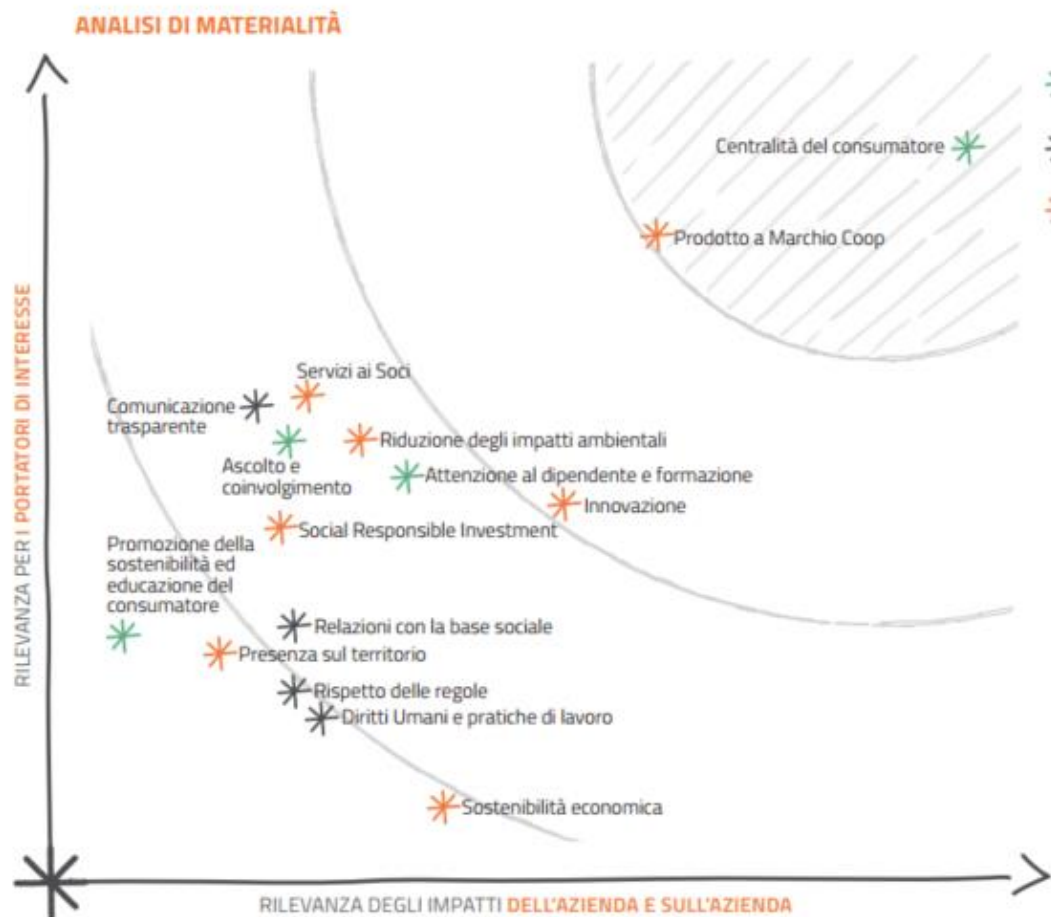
ANALISI DI MATERIALITÀ

Centralità del consumatore

Prodotto a Marchio Coop

Servizi ai Soci

Comunicazione trasparente

Riduzione degli impatti ambientali

Ascolto e coinvolgimento

Attenzione al dipendente e formazione

Innovazione

Social Responsible Investment

Promozione della sostenibilità ed educazione del consumatore

Relazioni con la base sociale

Presenza sul territorio

Rispetto delle regole

Diritti Umani e pratiche di lavoro

Sostenibilità economica

RILEVANZA PER I PORTATORI DI INTERESSE

RILEVANZA DEGLI IMPATTI DELL'AZIENDA E SULL'AZIENDA